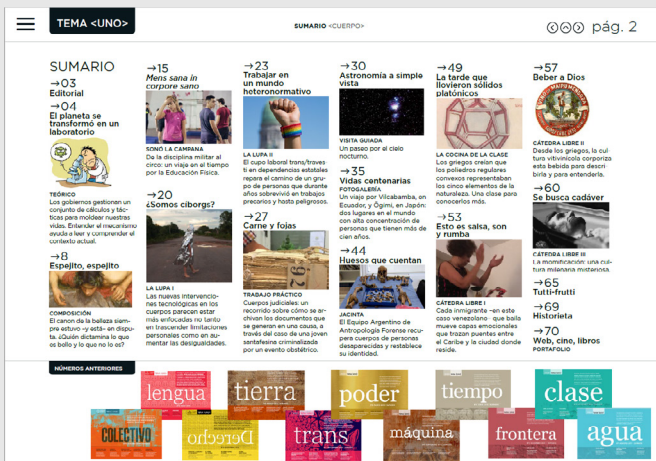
TEMA <UNO>

SUMARIO <CUERPO>

pág. 2

SUMARIO

→03
Editorial

→04
El planeta se transformó en un laboratorio

TEÓRICO
Los gobiernos gestionan un conjunto de cálculos y tácticas para moldear nuestras vidas. Entender el mecanismo ayuda a leer y comprender el contexto actual.

→8
Espejito, espejito

COMPOSICIÓN
El canon de la belleza siempre estuvo –y está– en disputa. ¿Quién dictamina lo que es bello y lo que no lo es?

→15
Mens sana in corpore sano

SONÓ LA CAMPANA
De la disciplina militar al circo: un viaje en el tiempo por la Educación Física.

→20
¿Somos ciborgs?

LA LUPA I
Las nuevas intervenciones tecnológicas en los cuerpos parecen estar más enfocadas no tanto en trascender limitaciones personales como en aumentar las desigualdades.

→23
Trabajar en un mundo heteronormativo

LA LUPA II
El cupo laboral trans/travesti en dependencias estatales repara el camino de un grupo de personas que durante años sobrevivió en trabajos precarios y hasta peligrosos.

→27
Carne y fojas

TRABAJO PRÁCTICO
Cuerpos judiciales: un recorrido sobre cómo se archivan los documentos que se generan en una causa, a través del caso de una joven santafesina criminalizada por un evento obstétrico.

→30
Astronomía a simple vista

VISITA GUIADA
Un paseo por el cielo nocturno.

→35
Vidas centenarias

FOTOGALERÍA
Un viaje por Vilcabamba, en Ecuador, y Ōgimi, en Japón: dos lugares en el mundo con alta concentración de personas que tienen más de cien años.

→44
Huesos que cuentan

JACINTA
El Equipo Argentino de Antropología Forense recupera cuerpos de personas desaparecidas y restablece su identidad.

→49
La tarde que llovieron sólidos platónicos

LA COCINA DE LA CLASE
Los griegos creían que los poliedros regulares convexos representaban los cinco elementos de la naturaleza. Una clase para conocerlos más.

→53
Esto es salsa, son y rumba

CÁTEDRA LIBRE I
Cada inmigrante –en este caso venezolano– que baila mueve capas emocionales que trazan puentes entre el Caribe y la ciudad donde reside.

→57
Beber a Dios

CÁTEDRA LIBRE II
Desde los griegos, la cultura vitivinícola corporiza esta bebida para describirla y para entenderla.

→60
Se busca cadáver

CÁTEDRA LIBRE III
La momificación: una cultura milenaria misteriosa.

→65
Tutti-frutti

→69
Historieta

→70
Web, cine, libros
PORTAFOLIO

NÚMEROS ANTERIORES

lengua
tierra
poder
tiempo
clase
COLECTIVO
Derecho
trans
máquina
frontera
agua